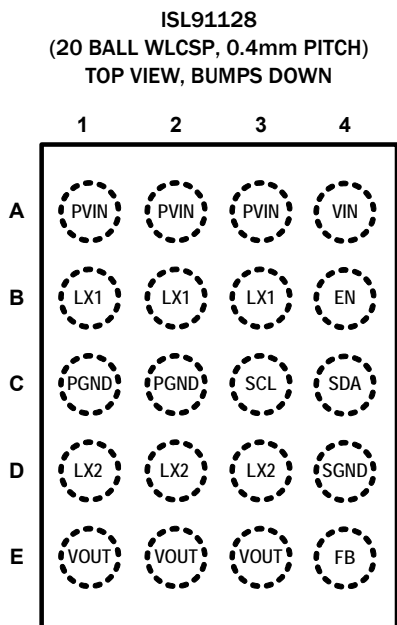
ISL91128
(20 BALL WLCSP, 0.4mm PITCH)
TOP VIEW, BUMPS DOWN

| | 1 | 2 | 3 | 4 |
|---|---|---|---|---|
| A | PVIN | PVIN | PVIN | VIN |
| B | LX1 | LX1 | LX1 | EN |
| C | PGND | PGND | SCL | SDA |
| D | LX2 | LX2 | LX2 | SGND |
| E | VOUT | VOUT | VOUT | FB |